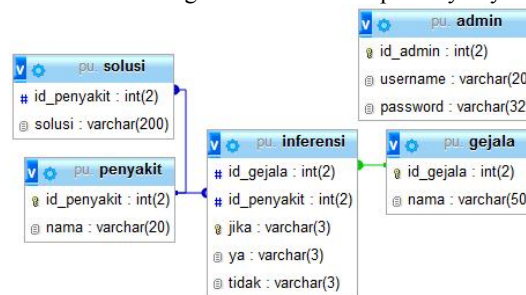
pu admin
id_admin : int(2)
username : varchar(20
password : varchar(32

pu solusi
id_penyakit : int(2)
solusi : varchar(200)

pu penyakit
id_penyakit : int(2)
nama : varchar(20)

pu inferensi
id_gejala : int(2)
id_penyakit : int(2)
jika : varchar(3)
ya : varchar(3)
tidak : varchar(3)

pu gejala
id_gejala : int(2)
nama : varchar(50